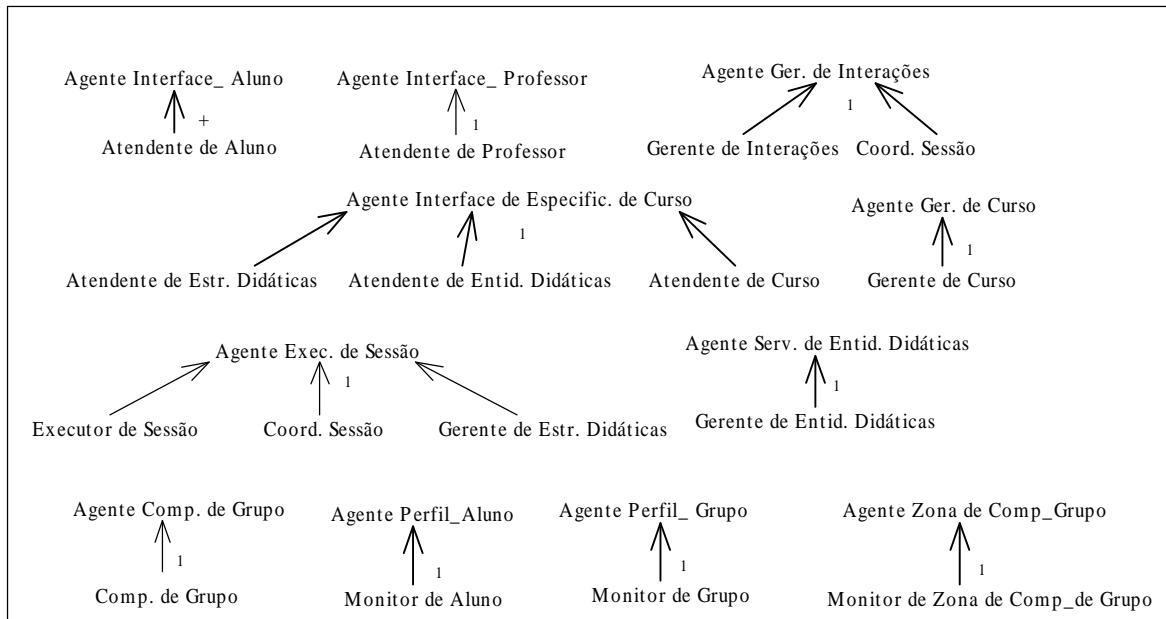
Agente Interface_ Aluno
+
Atendente de Aluno

Agente Interface_ Professor
1
Atendente de Professor

Agente Ger. de Interações
1
Gerente de Interações
Coord. Sessão

Agente Interface de Especific. de Curso
1
Atendente de Estr. Didáticas
Atendente de Entid. Didáticas
Atendente de Curso

Agente Ger. de Curso
1
Gerente de Curso

Agente Exec. de Sessão
1
Executor de Sessão
Coord. Sessão
Gerente de Estr. Didáticas

Agente Serv. de Entid. Didáticas
1
Gerente de Entid. Didáticas

Agente Comp. de Grupo
1
Comp. de Grupo

Agente Perfil_Aluno
1
Monitor de Aluno

Agente Perfil_ Grupo
1
Monitor de Grupo

Agente Zona de Comp_Grupo
1
Monitor de Zona de Comp_de Grupo